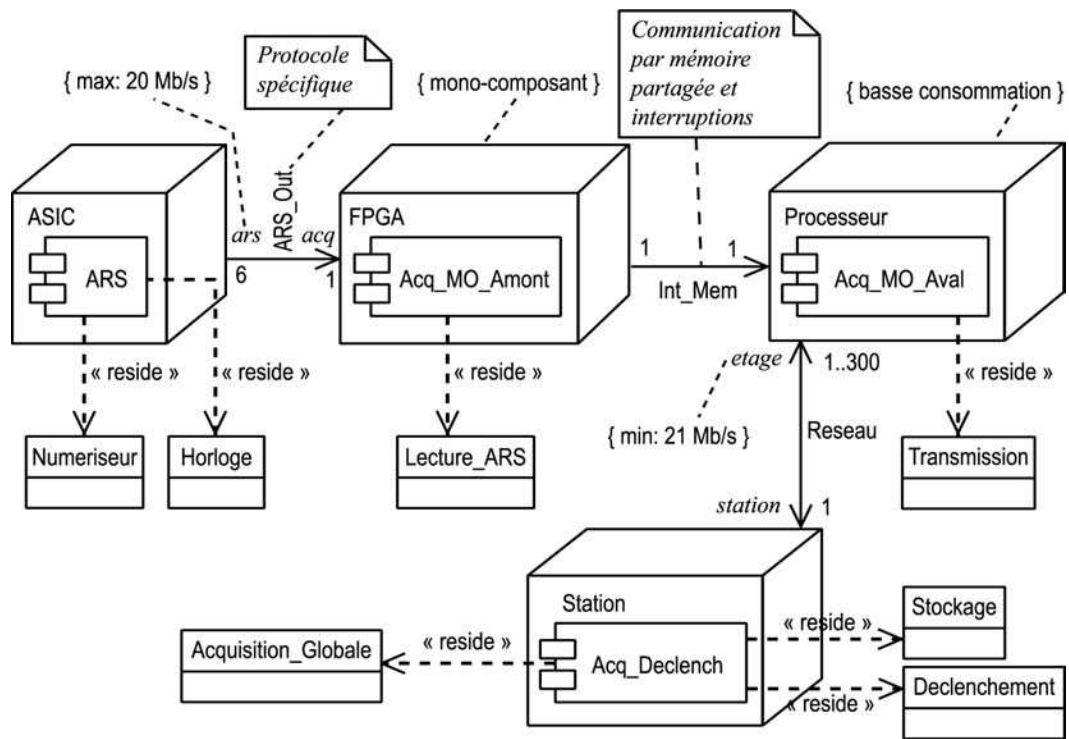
{ max: 20 Mb/s }

Protocole spécifique

{ mono-composant }

Communication par mémoire partagée et interruptions

{ basse consommation }

ASIC

ARS

ars

ARS_Out

acq

6

1

FPGA

Acq_MO_Amont

1

1

Int_Mem

Processeur

Acq_MO_Aval

« reside »

« reside »

« reside »

« reside »

etage

1..300

Numeriseur

Horloge

Lecture_ARS

{ min: 21 Mb/s }

Reseau

Transmission

station

1

Station

Acq_Declench

« reside »

Acquisition_Globale

« reside »

Stockage

Declenchement

« reside »